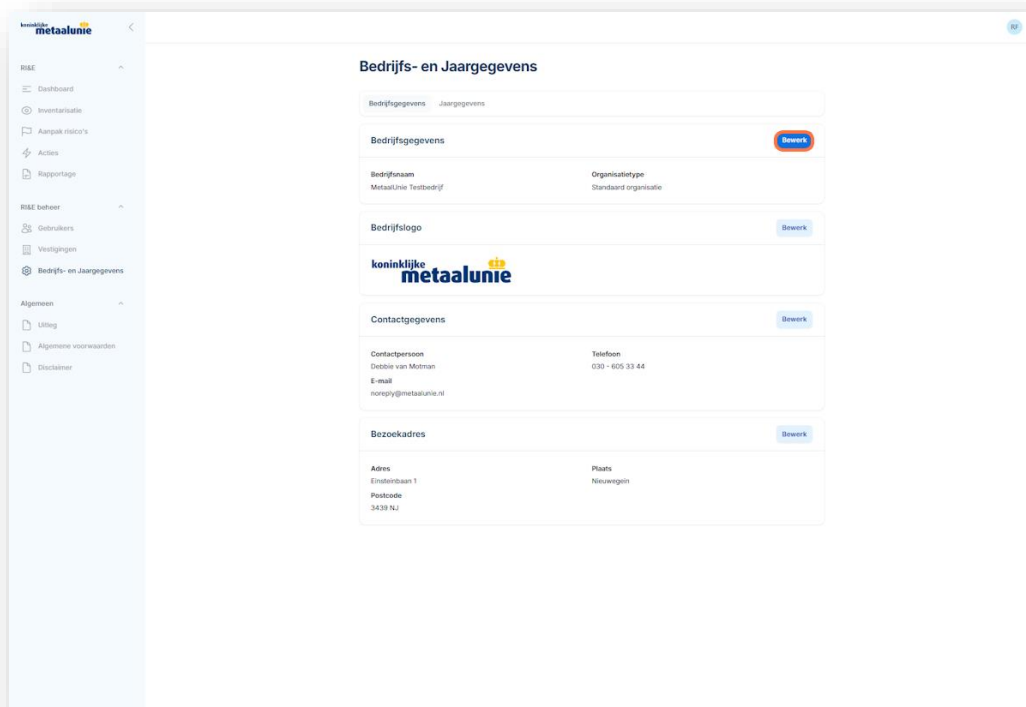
koninklijke metaalunie

RI&E
Dashboard
Inventarisatie
Aanpak risico's
Acties
Rapportage

RI&E beheer
Gebruikers
Vestigingen
Bedrijfs- en Jaargegevens

Algemeen
Uitleg
Algemene voorwaarden
Disclaimer

BF

Bedrijfs- en Jaargegevens

Bedrijfsgegevens Jaargegevens

Bedrijfsgegevens
Bewerk

Bedrijfsnaam
MetaalUnie Testbedrijf

Organisatietype
Standaard organisatie

Bedrijfslogo
Bewerk

koninklijke metaalunie

Contactgegevens
Bewerk

Contactpersoon
Debbie van Motman

Telefoon
030 - 605 33 44

E-mail
noreply@metaalunie.nl

Bezoekadres
Bewerk

Adres
Einsteinbaan 1

Plaats
Nieuwegein

Postcode
3439 NJ